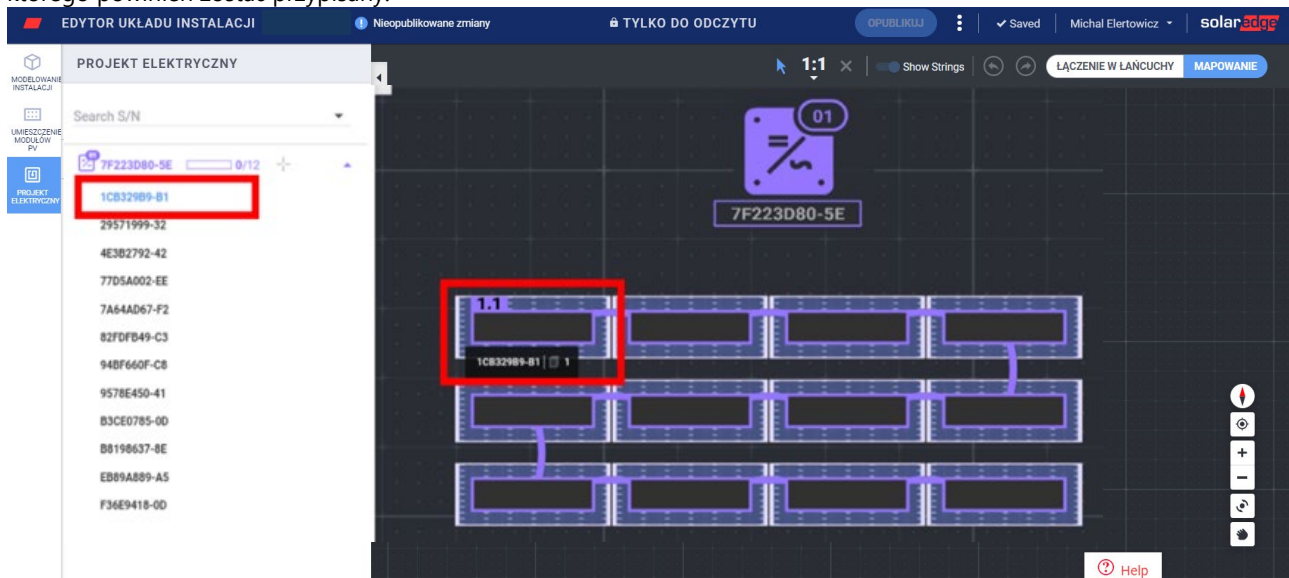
którego powinien zostać przypisany.

EDYTOR UKŁADU INSTALACJI
Nieopublikowane zmiany
TYLKO DO ODCZYTU
OPUBLIKUJ
Saved
Michal Elertowicz
solaredge

MODELOWANIE INSTALACJI
UMIESZCZENIE MODUŁÓW PV
PROJEKT ELEKTRYCZNY

PROJEKT ELEKTRYCZNY
Search S/N
7F223D80-5E 0/12
1CB329B9-B1
29571999-32
4E3B2792-42
77D5A002-EE
7A64AD67-F2
82FDFB49-C3
94BF660F-C8
9578E450-41
B3CE0785-0D
B8198637-8E
EB89A889-A5
F36E9418-0D

1:1
Show Strings
ŁĄCZENIE W ŁAŃCUCHY
MAPOWANIE

01
7F223D80-5E
1.1
1CB329B9-B1 1

Help